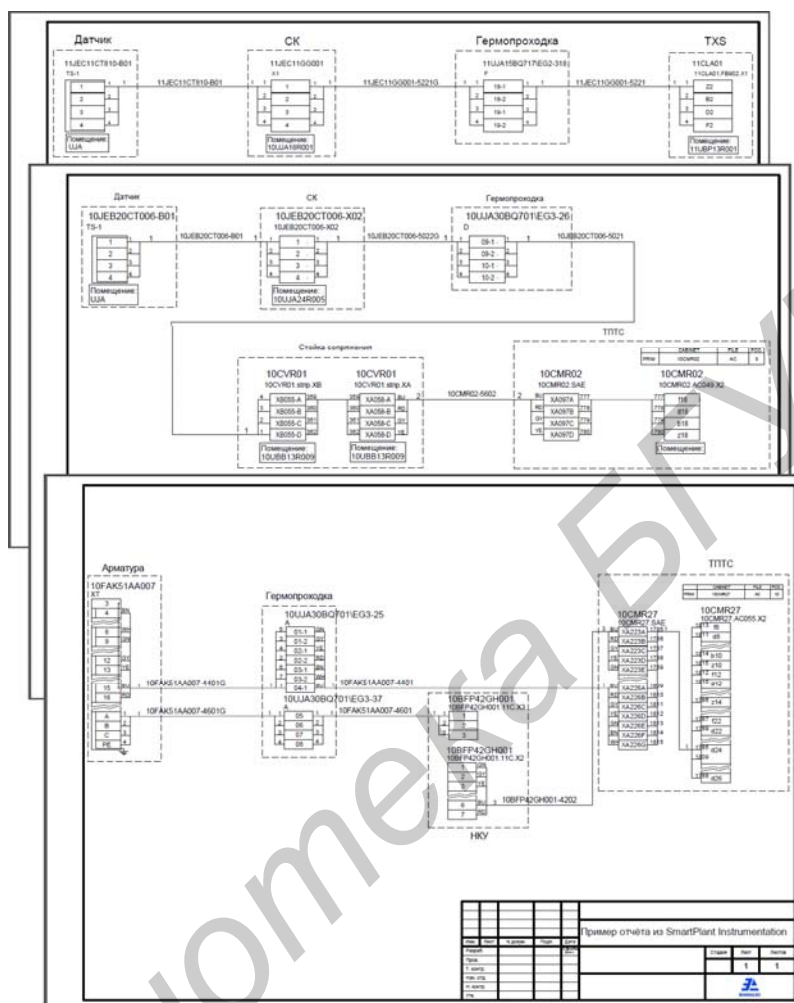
Датчик
11JEC11CT810-B01
TS-1
1
2
3
4
Помещение
UJA

11JEC11CT810-B01

СК
11JEC11GG001
X1
1
2
3
4
Помещение
10UJA18R001

11JEC11GG001-5221G

Гермопроходка
11UJA15BQ717\EG2-318
19-1
19-2
19-1
19-2

11JEC11GG001-5221

TXS
11CLA01
11CLA01.FBM02.X1
Z2
B2
D2
F2
Помещение
11UBP13R001

Датчик
10JEB20CT006-B01
TS-1
1
2
3
4
Помещение
UJA

10JEB20CT006-B01

СК
10JEB20CT006-X02
10JEB20CT006-X02
1
2
3
4
Помещение
10UJA24R005

10JEB20CT006-5022G

Гермопроходка
10UJA30BQ701\EG3-26
D
09-1
09-2
10-1
10-2

10JEB20CT006-5021

Стойка сопряжения
10CVR01
10CVR01.strip.XB
XB055-A
XB055-B
XB055-C
XB055-D
Помещение
10UBB13R009

10CVR01
10CVR01.strip.XA
XA058-A
XA058-B
XA058-C
XA058-D
Помещение
10UBB13R009

10CMR02-5602

ТПТС
10CMR02
10CMR02.SAE
XA097A
XA097B
XA097C
XA097D

10CMR02
10CMR02.AC049.X2
f18
d18
b18
z18
Помещение

Арматура
10FAK51AA007
XT

Гермопроходка
10UJA30BQ701\EG3-25
01-1
01-2
02-1
02-2
03-1
03-2
04-1

10FAK51AA007-4401G
10FAK51AA007-4401

10UJA30BQ701\EG3-37
05
06
07
08

10FAK51AA007-4601G
10FAK51AA007-4601

10BFP42GH001
10BFP42GH001.11C.X3
10BFP42GH001
10BFP42GH001.11C.X2

10BFP42GH001-4202

НКУ

ТПТС
10CMR27
10CMR27.SAE
10CMR27
10CMR27.AC055.X2

Пример отчёта из SmartPlant Instrumentation
1
1